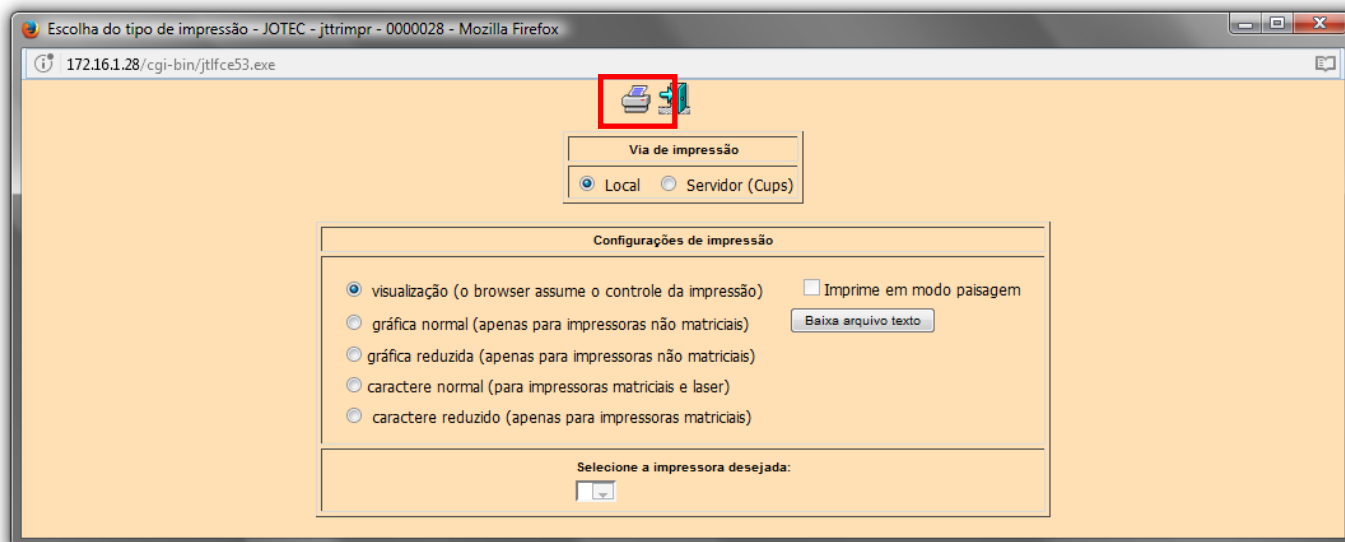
Escolha do tipo de impressão - JOTEC - jttrimpr - 0000028 - Mozilla Firefox

172.16.1.28/cgi-bin/jtlfce53.exe

Via de impressão

Local Servidor (Cups)

Configurações de impressão

visualização (o browser assume o controle da impressão)
gráfica normal (apenas para impressoras não matriciais)
gráfica reduzida (apenas para impressoras não matriciais)
caractere normal (para impressoras matriciais e laser)
caractere reduzido (apenas para impressoras matriciais)

Imprime em modo paisagem

Baixa arquivo texto

Selecione a impressora desejada: